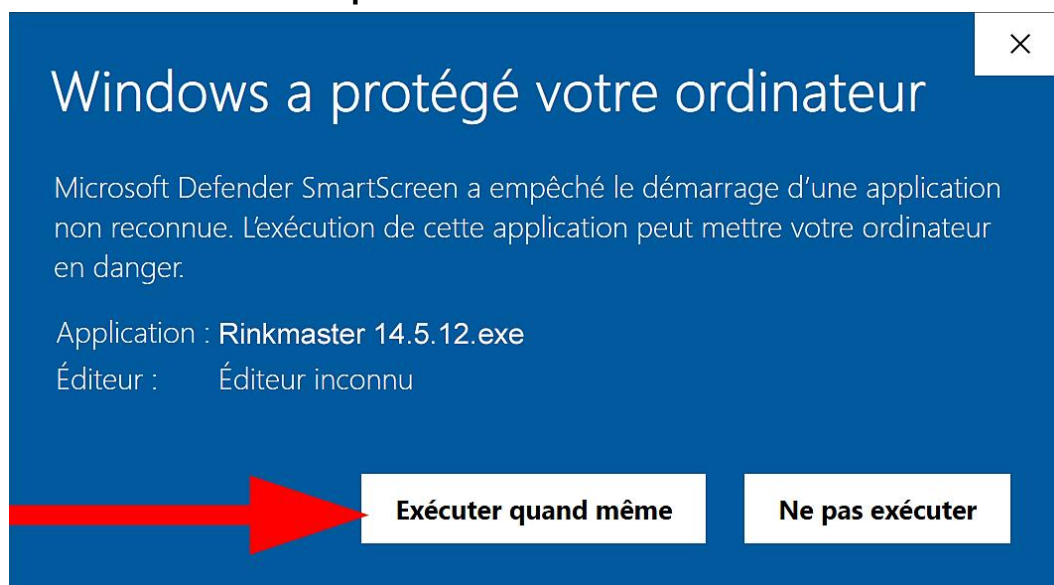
Windows a protégé votre ordinateur

Microsoft Defender SmartScreen a empêché le démarrage d'une application non reconnue. L'exécution de cette application peut mettre votre ordinateur en danger.

Application : Rinkmaster 14.5.12.exe
Éditeur : Éditeur inconnu

Exécuter quand même

Ne pas exécuter